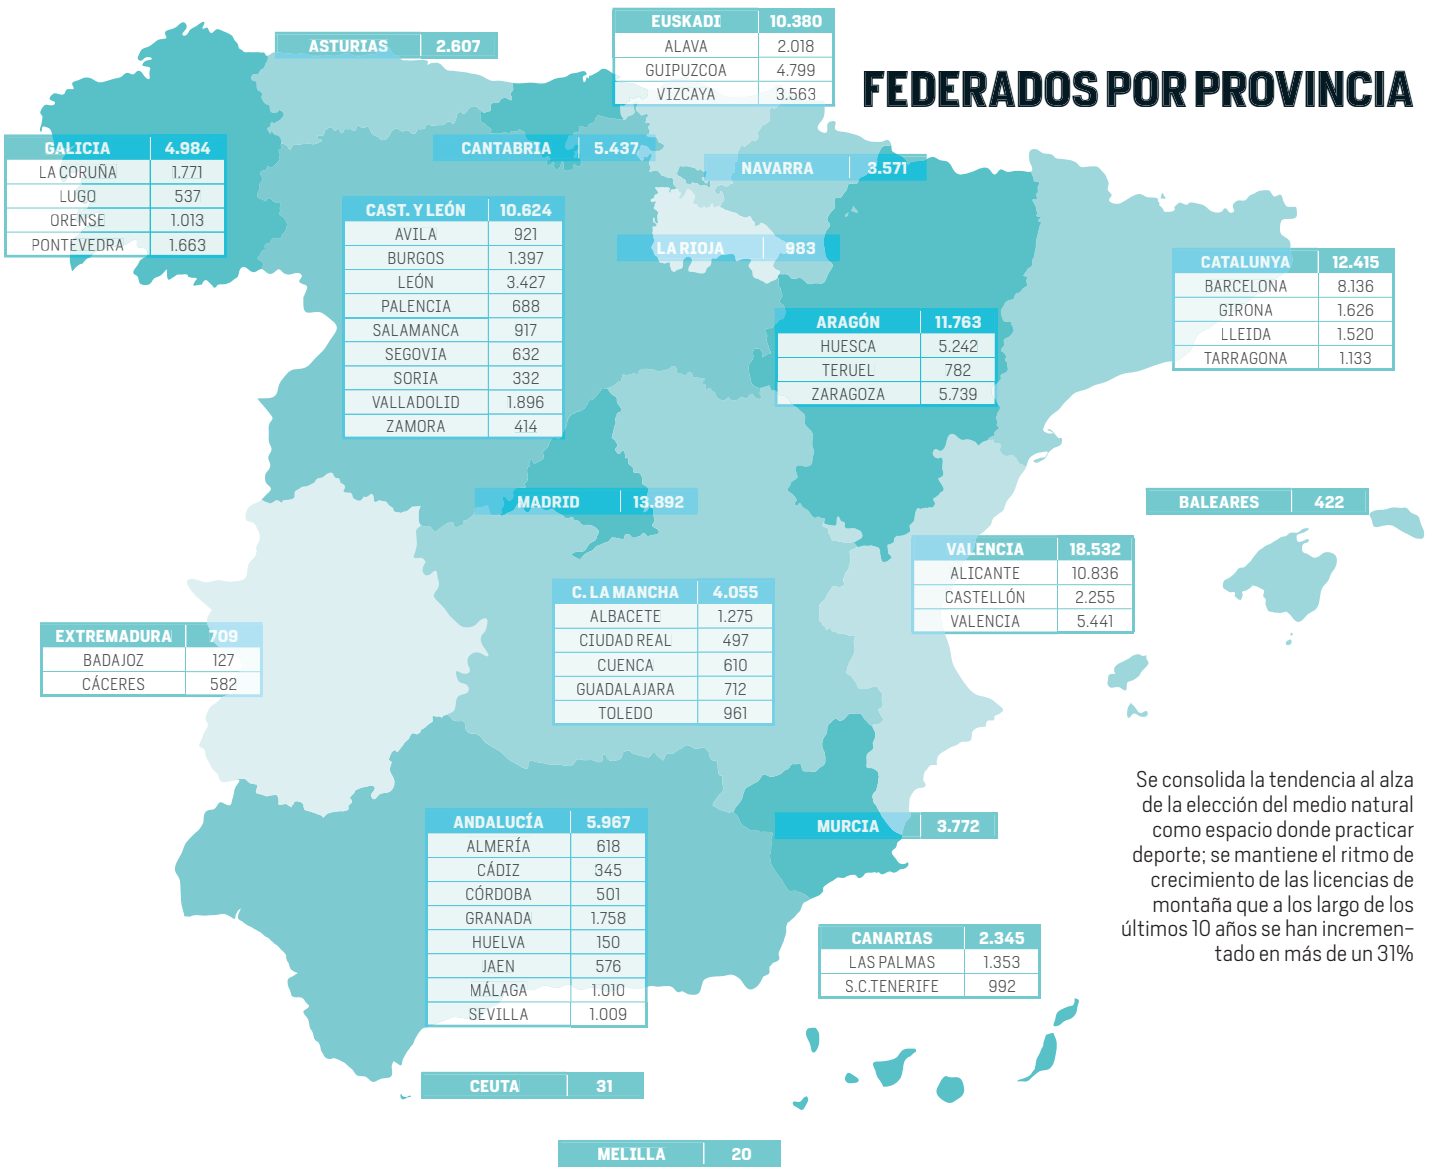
FEDERADOS POR PROVINCIA

| ASTURIAS | 2.607 |
|---|---|

| EUSKADI | 10.380 |
|---|---|
| ALAVA | 2.018 |
| GUIPUZCOA | 4.799 |
| VIZCAYA | 3.563 |

| GALICIA | 4.984 |
|---|---|
| LA CORUÑA | 1.771 |
| LUGO | 537 |
| ORENSE | 1.013 |
| PONTEVEDRA | 1.663 |

| CANTABRIA | 5.437 |
|---|---|

| NAVARRA | 3.571 |
|---|---|

| CAST. Y LEÓN | 10.624 |
|---|---|
| AVILA | 921 |
| BURGOS | 1.397 |
| LEÓN | 3.427 |
| PALENCIA | 688 |
| SALAMANCA | 917 |
| SEGOVIA | 632 |
| SORIA | 332 |
| VALLADOLID | 1.896 |
| ZAMORA | 414 |

| LA RIOJA | 983 |
|---|---|

| CATALUNYA | 12.415 |
|---|---|
| BARCELONA | 8.136 |
| GIRONA | 1.626 |
| LLEIDA | 1.520 |
| TARRAGONA | 1.133 |

| ARAGÓN | 11.763 |
|---|---|
| HUESCA | 5.242 |
| TERUEL | 782 |
| ZARAGOZA | 5.739 |

| MADRID | 13.892 |
|---|---|

| BALEARES | 422 |
|---|---|

| VALENCIA | 18.532 |
|---|---|
| ALICANTE | 10.836 |
| CASTELLÓN | 2.255 |
| VALENCIA | 5.441 |

| C. LA MANCHA | 4.055 |
|---|---|
| ALBACETE | 1.275 |
| CIUDAD REAL | 497 |
| CUENCA | 610 |
| GUADALAJARA | 712 |
| TOLEDO | 961 |

| EXTREMADURA | 709 |
|---|---|
| BADAJOZ | 127 |
| CÁCERES | 582 |

| MURCIA | 3.772 |
|---|---|

Se consolida la tendencia al alza de la elección del medio natural como espacio donde practicar deporte; se mantiene el ritmo de crecimiento de las licencias de montaña que a los largo de los últimos 10 años se han incrementado en más de un 31%

| ANDALUCÍA | 5.967 |
|---|---|
| ALMERÍA | 618 |
| CÁDIZ | 345 |
| CÓRDOBA | 501 |
| GRANADA | 1.758 |
| HUELVA | 150 |
| JAEN | 576 |
| MÁLAGA | 1.010 |
| SEVILLA | 1.009 |

| CANARIAS | 2.345 |
|---|---|
| LAS PALMAS | 1.353 |
| S.C.TENERIFE | 992 |

| CEUTA | 31 |
|---|---|

| MELILLA | 20 |
|---|---|